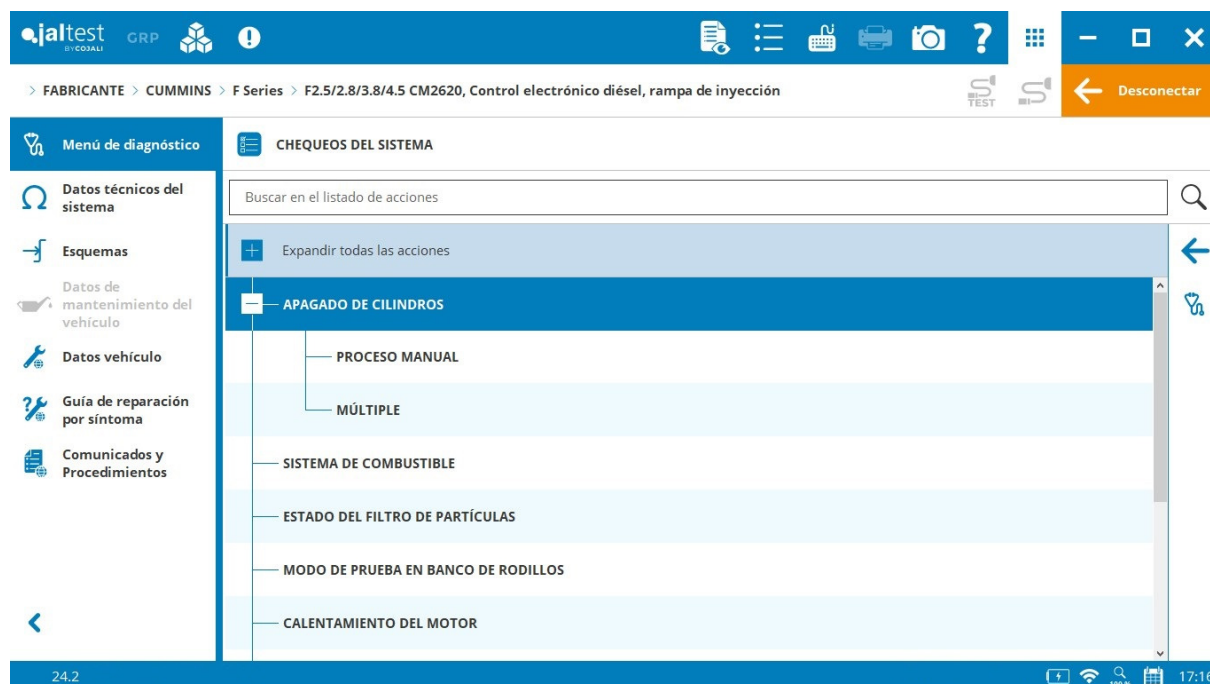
jaltest BY COJALI GRP

> FABRICANTE > CUMMINS > F Series > F2.5/2.8/3.8/4.5 CM2620, Control electrónico diésel, rampa de inyección

TEST

Desconectar

Menú de diagnóstico

Datos técnicos del sistema

Esquemas

Datos de mantenimiento del vehículo

Datos vehículo

Guía de reparación por síntoma

Comunicados y Procedimientos

CHEQUEOS DEL SISTEMA

Buscar en el listado de acciones

Expandir todas las acciones

APAGADO DE CILINDROS

PROCESO MANUAL

MÚLTIPLE

SISTEMA DE COMBUSTIBLE

ESTADO DEL FILTRO DE PARTÍCULAS

MODO DE PRUEBA EN BANCO DE RODILLOS

CALENTAMIENTO DEL MOTOR

24.2

17:1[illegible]